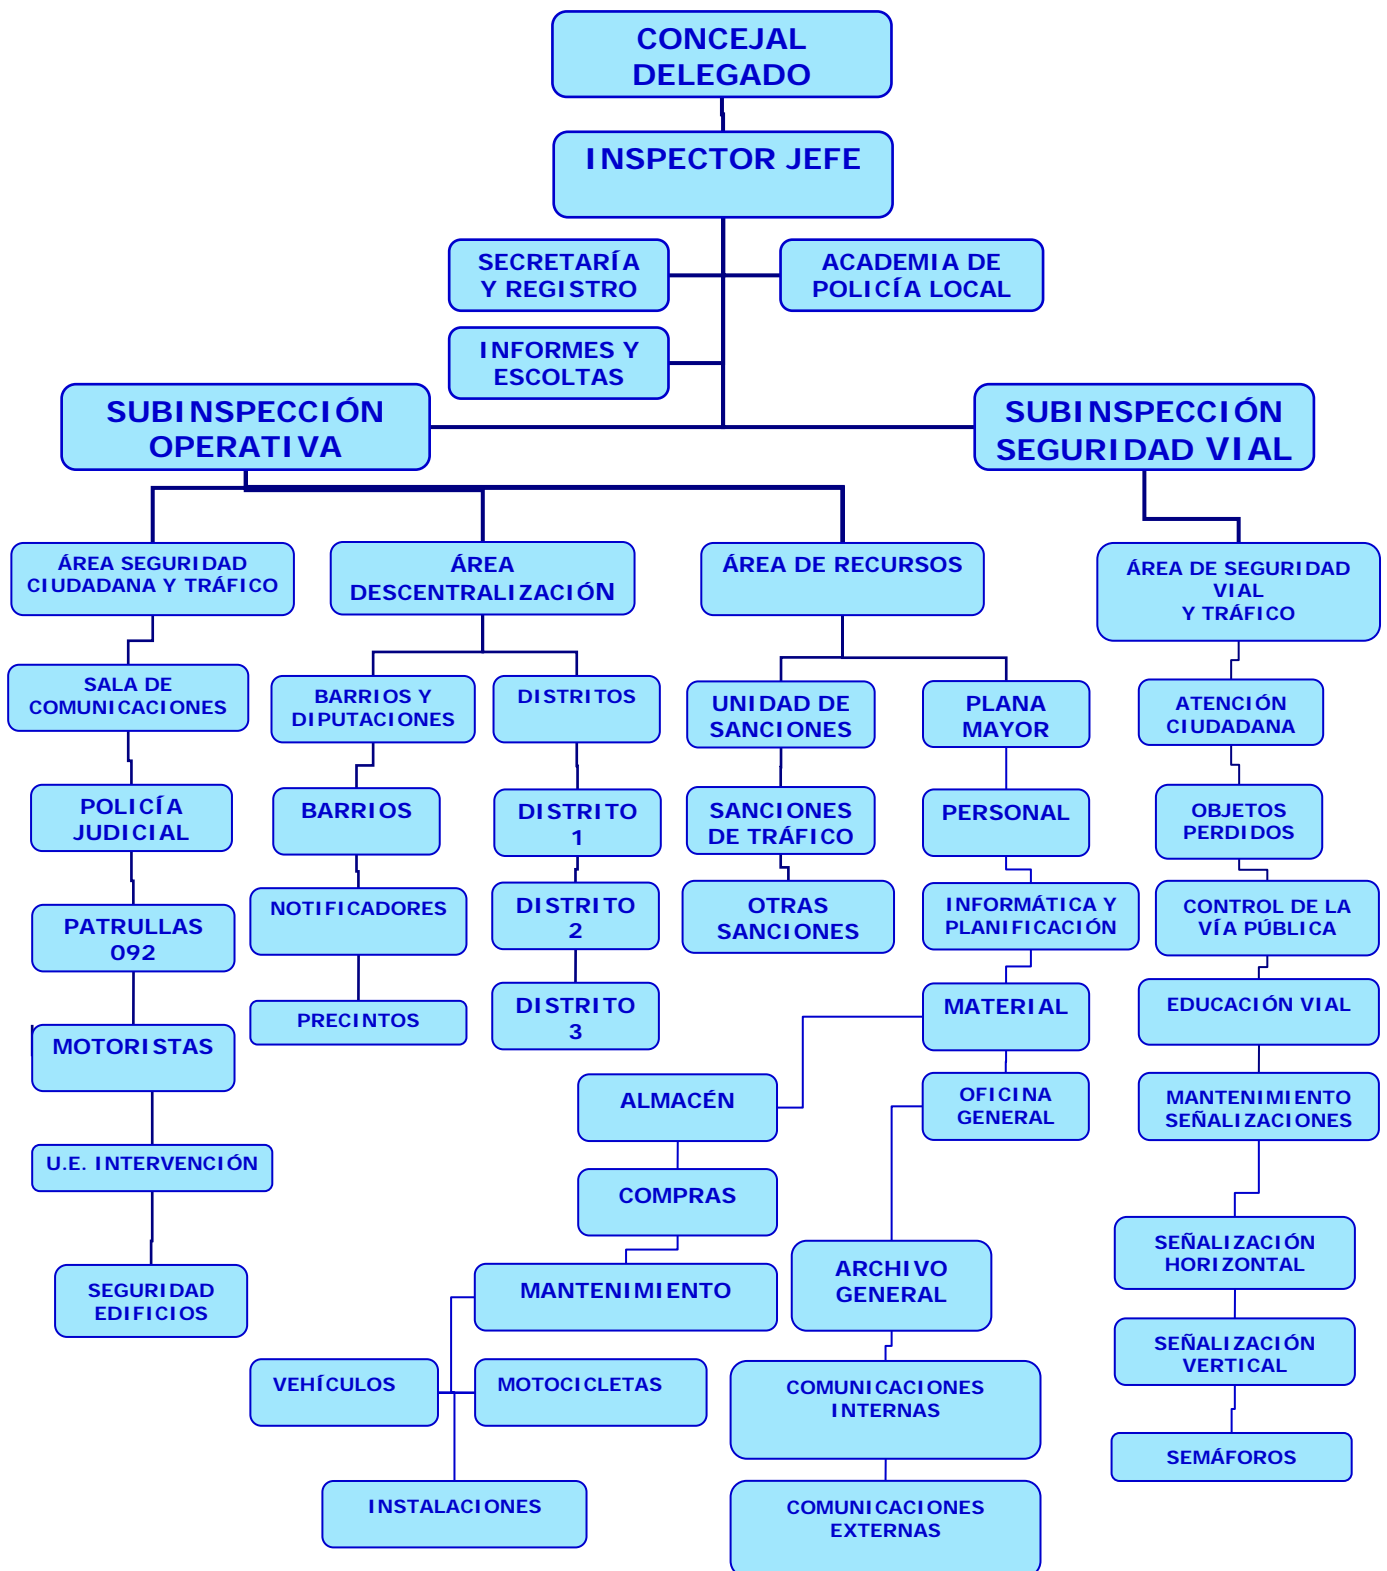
CONCEJAL DELEGADO

INSPECTOR JEFE

SECRETARÍA Y REGISTRO

ACADEMIA DE POLICÍA LOCAL

INFORMES Y ESCOLTAS

SUBINSPECCIÓN OPERATIVA

SUBINSPECCIÓN SEGURIDAD VIAL

ÁREA SEGURIDAD CIUDADANA Y TRÁFICO

SALA DE COMUNICACIONES

POLICÍA JUDICIAL

PATRULLAS 092

MOTORISTAS

U.E. INTERVENCIÓN

SEGURIDAD EDIFICIOS

ÁREA DESCENTRALIZACIÓN

BARRIOS Y DIPUTACIONES

BARRIOS

NOTIFICADORES

PRECINTOS

DISTRITOS

DISTRITO 1

DISTRITO 2

DISTRITO 3

ÁREA DE RECURSOS

UNIDAD DE SANCIONES

SANCIONES DE TRÁFICO

OTRAS SANCIONES

PLANA MAYOR

PERSONAL

INFORMÁTICA Y PLANIFICACIÓN

MATERIAL

OFICINA GENERAL

ALMACÉN

COMPRAS

MANTENIMIENTO

VEHÍCULOS

MOTOCICLETAS

INSTALACIONES

ARCHIVO GENERAL

COMUNICACIONES INTERNAS

COMUNICACIONES EXTERNAS

ÁREA DE SEGURIDAD VIAL Y TRÁFICO

ATENCIÓN CIUDADANA

OBJETOS PERDIDOS

CONTROL DE LA VÍA PÚBLICA

EDUCACIÓN VIAL

MANTENIMIENTO SEÑALIZACIONES

SEÑALIZACIÓN HORIZONTAL

SEÑALIZACIÓN VERTICAL

SEMÁFOROS